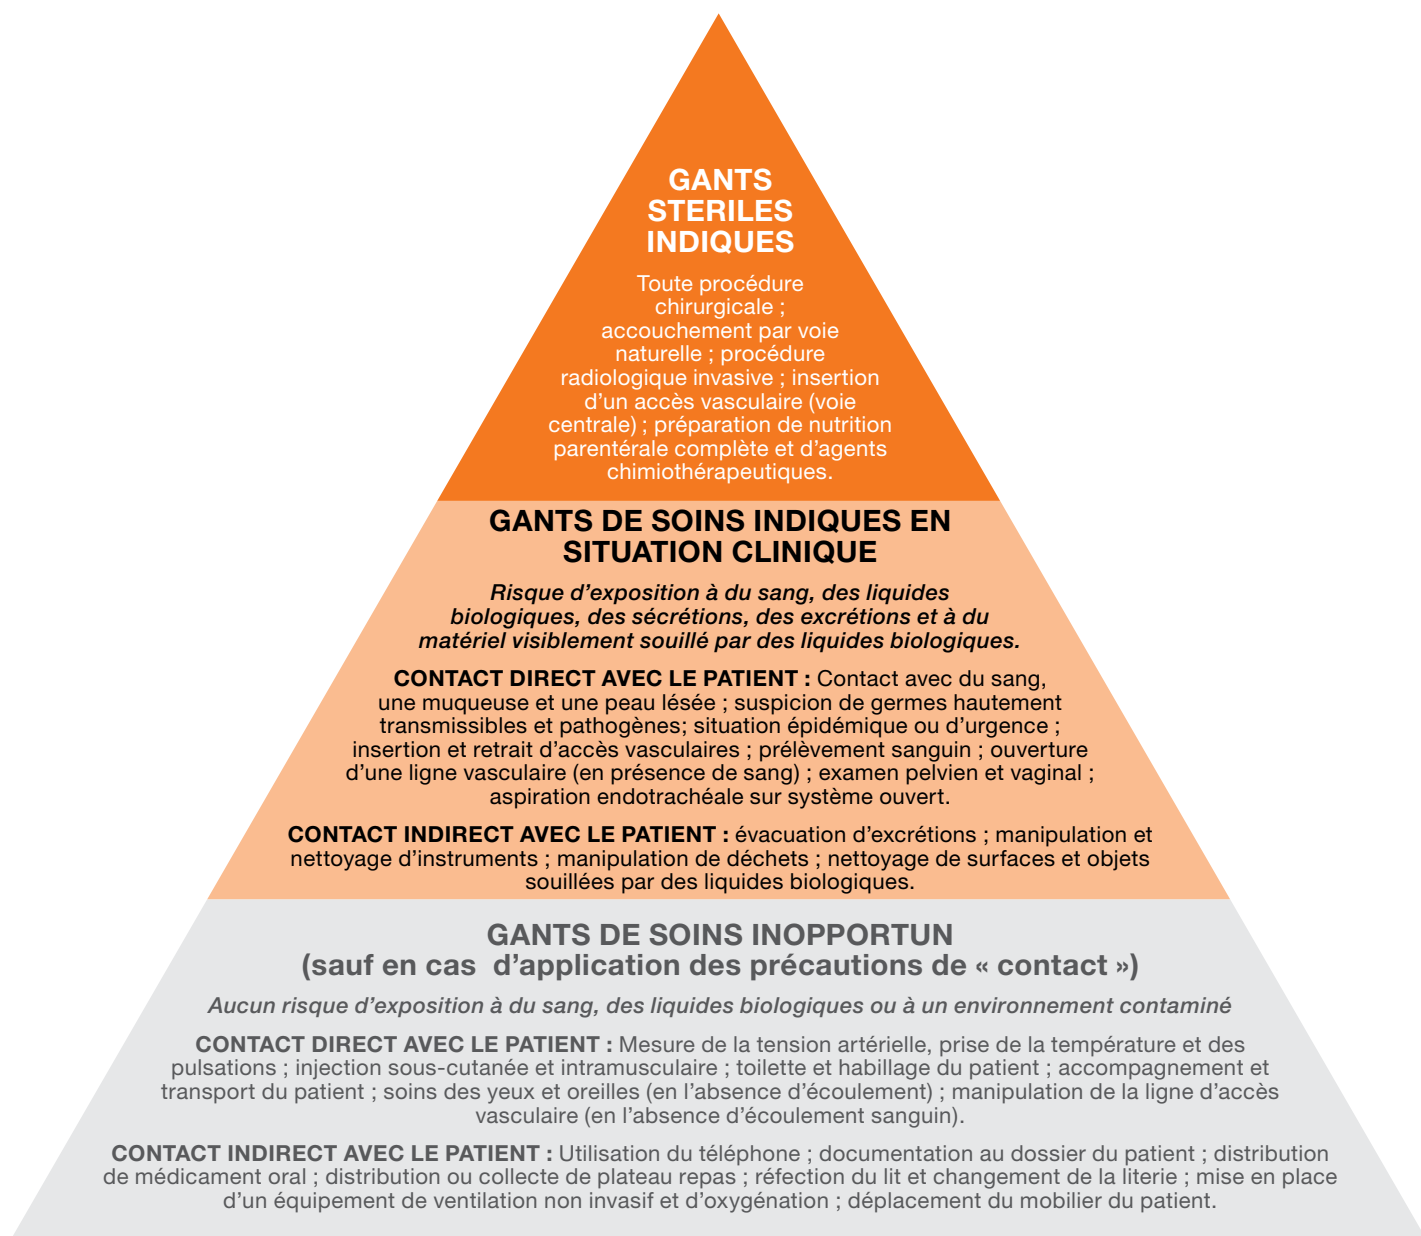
GANTS STERILES INDIQUES

Toute procédure chirurgicale ; accouchement par voie naturelle ; procédure radiologique invasive ; insertion d'un accès vasculaire (voie centrale) ; préparation de nutrition parentérale complète et d'agents chimiothérapeutiques.

GANTS DE SOINS INDIQUES EN SITUATION CLINIQUE

*Risque d'exposition à du sang, des liquides biologiques, des sécrétions, des excrétions et à du matériel visiblement souillé par des liquides biologiques.*

**CONTACT DIRECT AVEC LE PATIENT :** Contact avec du sang, une muqueuse et une peau lésée ; suspicion de germes hautement transmissibles et pathogènes; situation épidémique ou d'urgence ; insertion et retrait d'accès vasculaires ; prélèvement sanguin ; ouverture d'une ligne vasculaire (en présence de sang) ; examen pelvien et vaginal ; aspiration endotrachéale sur système ouvert.

**CONTACT INDIRECT AVEC LE PATIENT :** évacuation d'excrétions ; manipulation et nettoyage d'instruments ; manipulation de déchets ; nettoyage de surfaces et objets souillées par des liquides biologiques.

GANTS DE SOINS INOPPORTUN
(sauf en cas d'application des précautions de « contact »)

*Aucun risque d'exposition à du sang, des liquides biologiques ou à un environnement contaminé*

**CONTACT DIRECT AVEC LE PATIENT :** Mesure de la tension artérielle, prise de la température et des pulsations ; injection sous-cutanée et intramusculaire ; toilette et habillage du patient ; accompagnement et transport du patient ; soins des yeux et oreilles (en l'absence d'écoulement) ; manipulation de la ligne d'accès vasculaire (en l'absence d'écoulement sanguin).

**CONTACT INDIRECT AVEC LE PATIENT :** Utilisation du téléphone ; documentation au dossier du patient ; distribution de médicament oral ; distribution ou collecte de plateau repas ; réfection du lit et changement de la literie ; mise en place d'un équipement de ventilation non invasif et d'oxygénation ; déplacement du mobilier du patient.